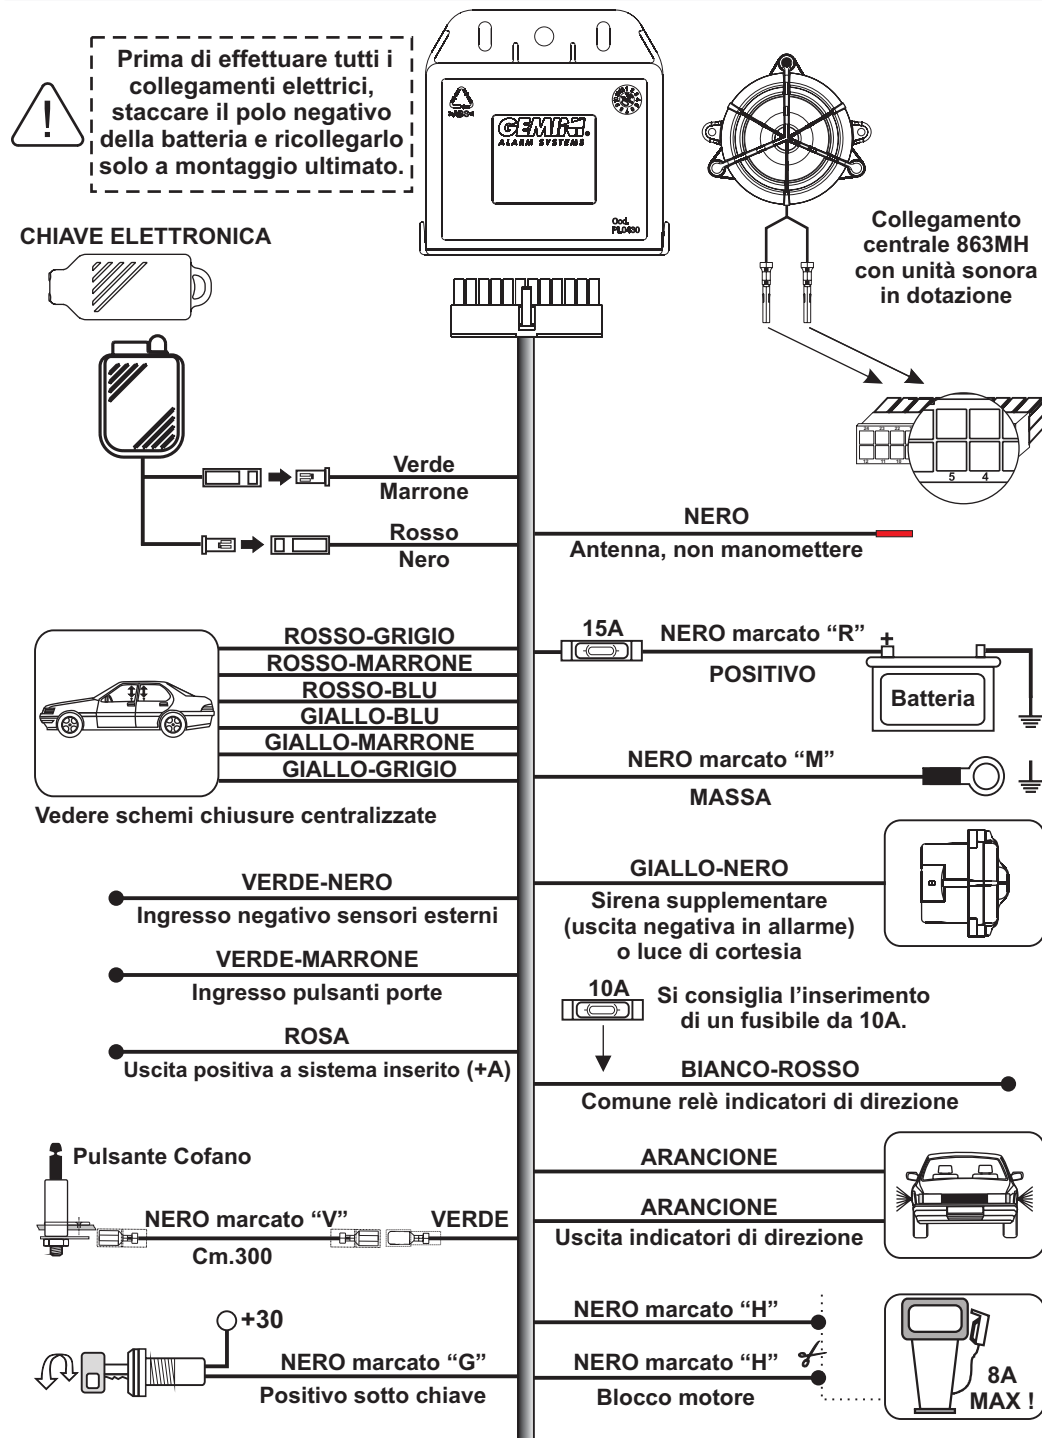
!

Prima di effettuare tutti i collegamenti elettrici, staccare il polo negativo della batteria e ricollegarlo solo a montaggio ultimato.

GEMINI ALARM SYSTEMS

Cod. PL0430

Collegamento centrale 863MH con unità sonora in dotazione

5 4

CHIAVE ELETTRONICA

Verde
Marrone

Rosso
Nero

NERO
Antenna, non manomettere

ROSSO-GRIGIO
ROSSO-MARRONE
ROSSO-BLU
GIALLO-BLU
GIALLO-MARRONE
GIALLO-GRIGIO

Vedere schemi chiusure centralizzate

15A
NERO marcato “R”
+
POSITIVO
Batteria

NERO marcato “M”
MASSA

VERDE-NERO
Ingresso negativo sensori esterni

GIALLO-NERO
Sirena supplementare (uscita negativa in allarme) o luce di cortesia

VERDE-MARRONE
Ingresso pulsanti porte

10A
Si consiglia l’inserimento di un fusibile da 10A.

ROSA
Uscita positiva a sistema inserito (+A)

BIANCO-ROSSO
Comune relè indicatori di direzione

Pulsante Cofano

ARANCIONE
ARANCIONE
Uscita indicatori di direzione

NERO marcato “V”
VERDE
Cm.300

+30

NERO marcato “G”
Positivo sotto chiave

NERO marcato “H”
NERO marcato “H”
Blocco motore

8A MAX !